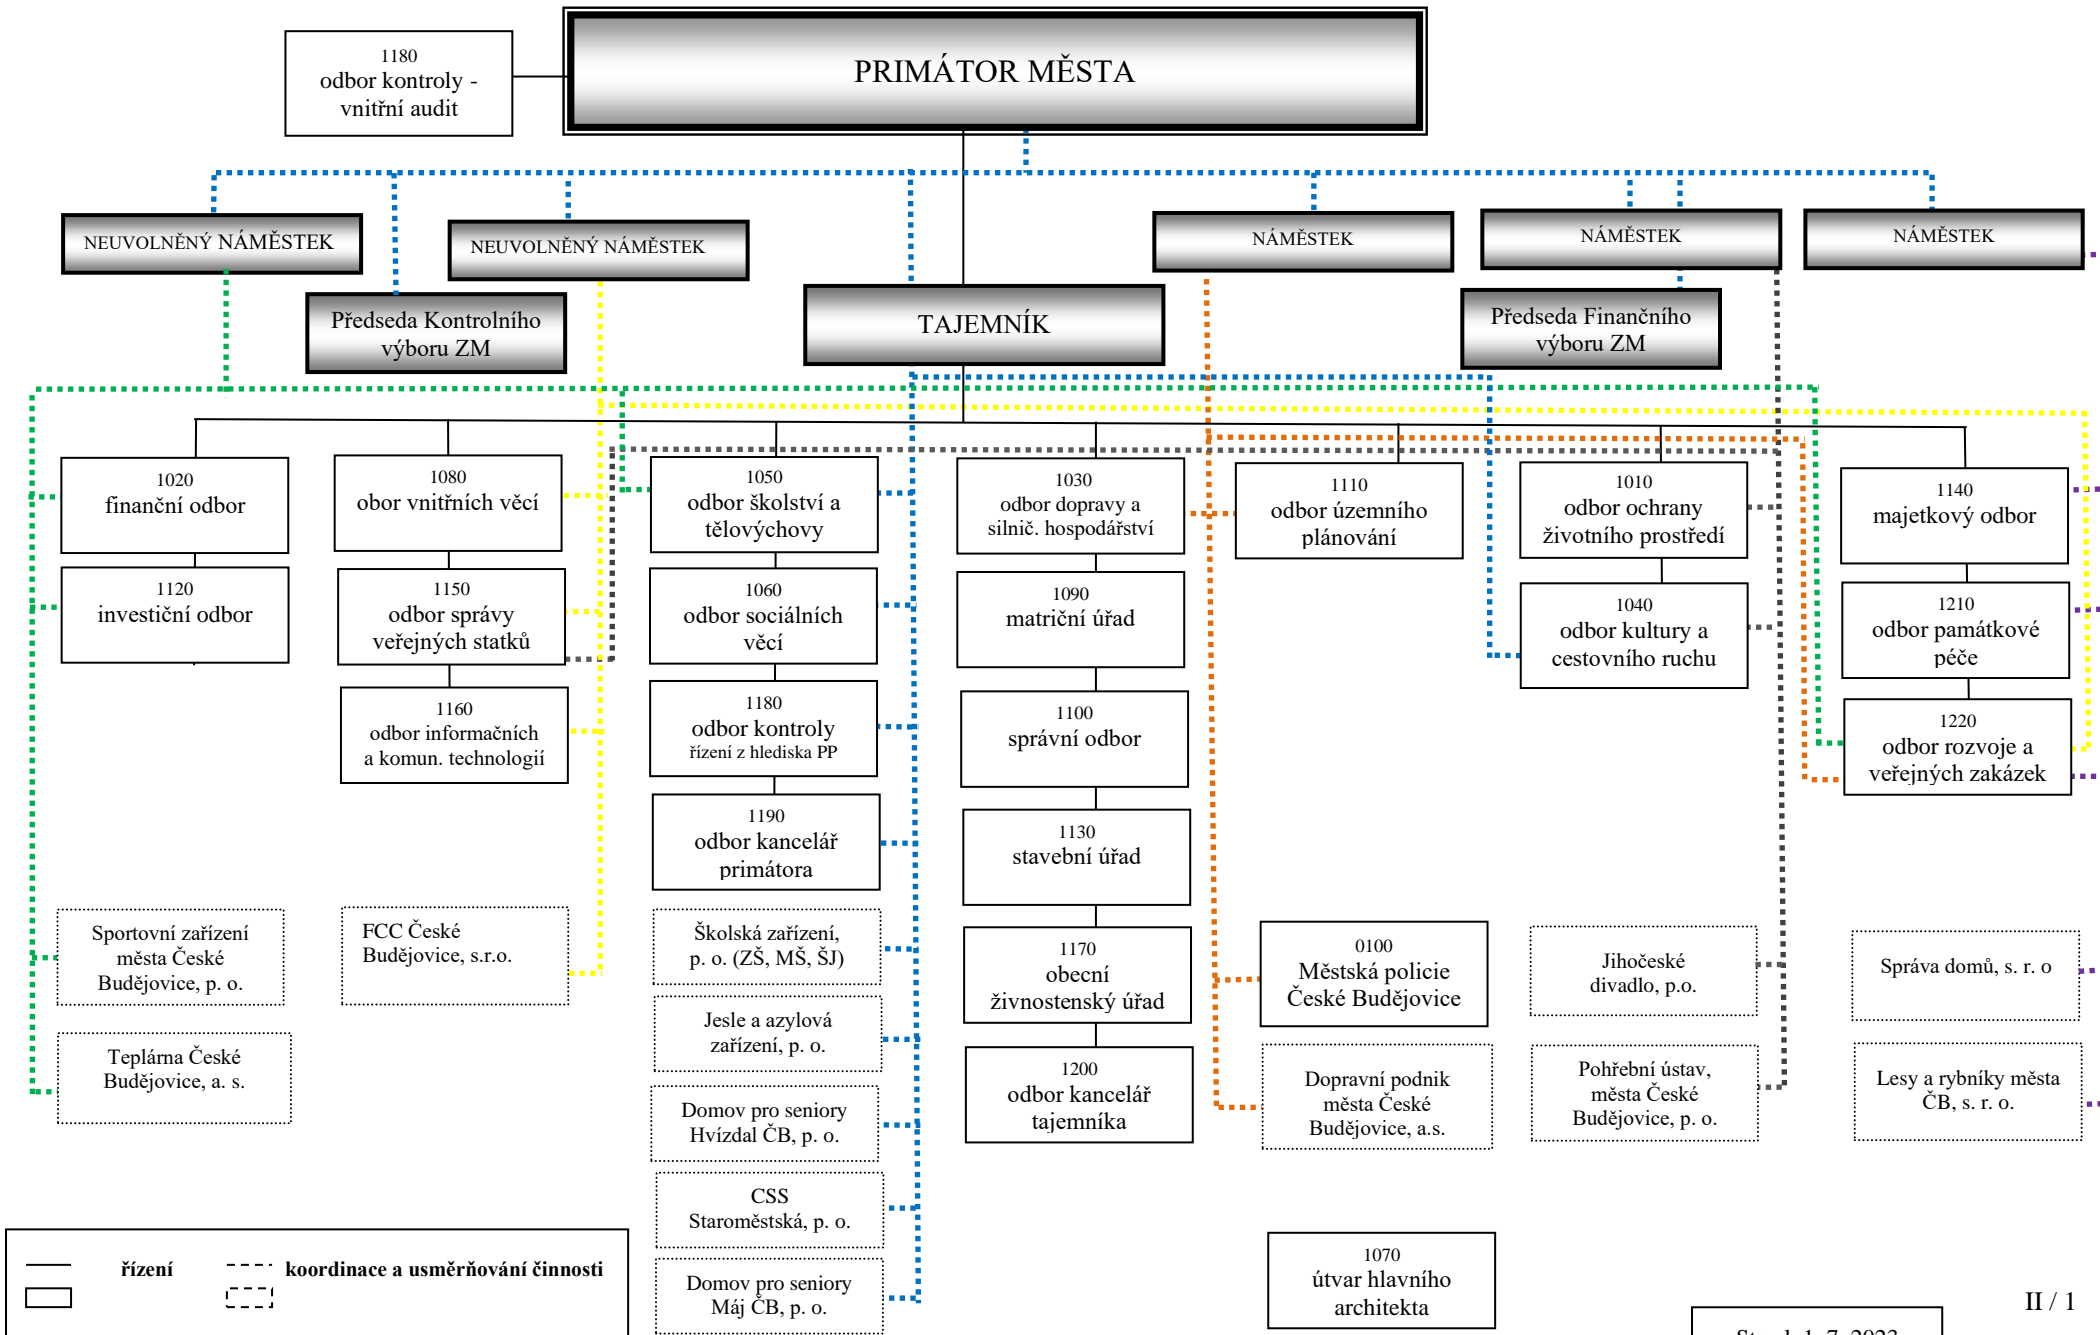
1180
odbor kontroly - vnitřní audit

PRIMÁTOR MĚSTA

NEUVOLNĚNÝ NÁMĚSTEK

NEUVOLNĚNÝ NÁMĚSTEK

NÁMĚSTEK

NÁMĚSTEK

NÁMĚSTEK

Předseda Kontrolního výboru ZM

TAJEMNÍK

Předseda Finančního výboru ZM

1020
finanční odbor

1120
investiční odbor

1080
obor vnitřních věcí

1150
odbor správy veřejných statků

1160
odbor informačních a komun. technologií

1050
odbor školství a tělovýchovy

1060
odbor sociálních věcí

1180
odbor kontroly
řízení z hlediska PP

1190
odbor kancelář primátora

1030
odbor dopravy a silnič. hospodářství

1090
matriční úřad

1100
správní odbor

1130
stavební úřad

1170
obecní živnostenský úřad

1200
odbor kancelář tajemníka

1110
odbor územního plánování

1010
odbor ochrany životního prostředí

1040
odbor kultury a cestovního ruchu

1140
majetkový odbor

1210
odbor památkové péče

1220
odbor rozvoje a veřejných zakázek

Sportovní zařízení města České Budějovice, p. o.

Teplárna České Budějovice, a. s.

FCC České Budějovice, s.r.o.

Školská zařízení, p. o. (ZŠ, MŠ, ŠJ)

Jesle a azylová zařízení, p. o.

Domov pro seniory Hvízdal ČB, p. o.

CSS Staroměstská, p. o.

Domov pro seniory Máj ČB, p. o.

0100
Městská policie České Budějovice

Dopravní podnik města České Budějovice, a.s.

Jihočeské divadlo, p.o.

Pohřební ústav, města České Budějovice, p. o.

Správa domů, s. r. o

Lesy a rybníky města ČB, s. r. o.

1070
útvar hlavního architekta

řízení

koordinace a usměrňování činnosti

II / 1

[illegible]